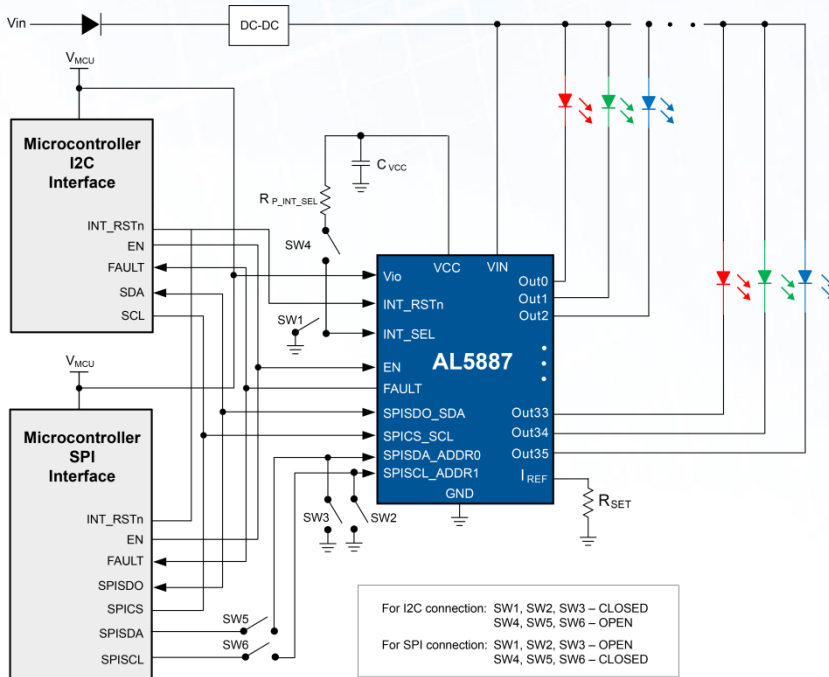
Vin

DC-DC

$V_{MCU}$

Microcontroller I2C Interface

INT_RSTn
EN
FAULT
SDA
SCL

$C_{VCC}$

$R_{P\_INT\_SEL}$

SW4

SW1

$V_{MCU}$

Microcontroller SPI Interface

INT_RSTn
EN
FAULT
SPISDO
SPICS
SPISDA
SPISCL

SW5
SW6

SW3
SW2

VCC
VIN
Vio
INT_RSTn
INT_SEL
EN
FAULT
SPISDO_SDA
SPICS_SCL
SPISDA_ADDR0
SPISCL_ADDR1
GND

AL5887

Out0
Out1
Out2
Out33
Out34
Out35
$I_{REF}$

$R_{SET}$

For I2C connection: SW1, SW2, SW3 – CLOSED
SW4, SW5, SW6 – OPEN

For SPI connection: SW1, SW2, SW3 – OPEN
SW4, SW5, SW6 – CLOSED